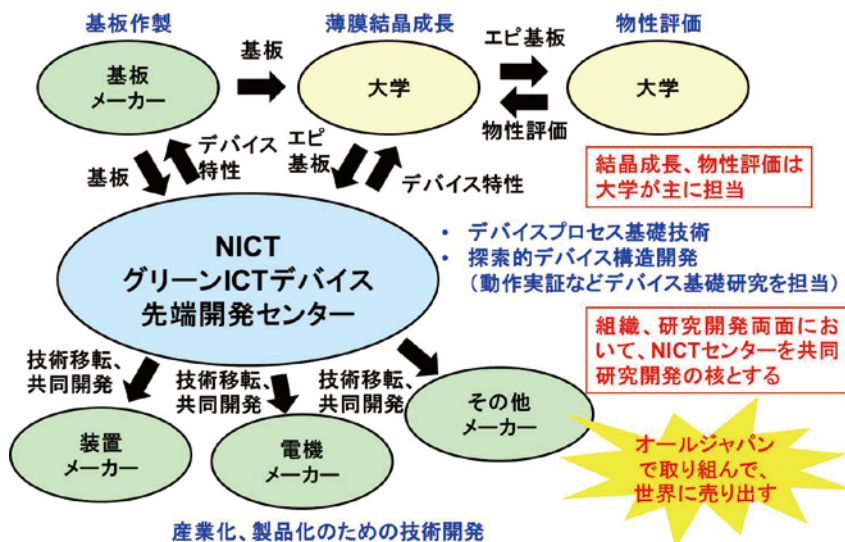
基板作製

薄膜結晶成長

物性評価

基板

エピ基板

基板メーカー

大学

大学

物性評価

デバイス特性

エピ基板

基板

デバイス特性

結晶成長、物性評価は大学が主に担当

NICT
グリーンICTデバイス
先端開発センター

• デバイスプロセス基礎技術
• 探索的デバイス構造開発
（動作実証などデバイス基礎研究を担当）

組織、研究開発両面において、NICTセンターを共同研究開発の核とする

技術移転、共同開発

技術移転、共同開発

技術移転、共同開発

その他メーカー

装置メーカー

電機メーカー

オールジャパンで取り組んで、世界に売り出す

産業化、製品化のための技術開発